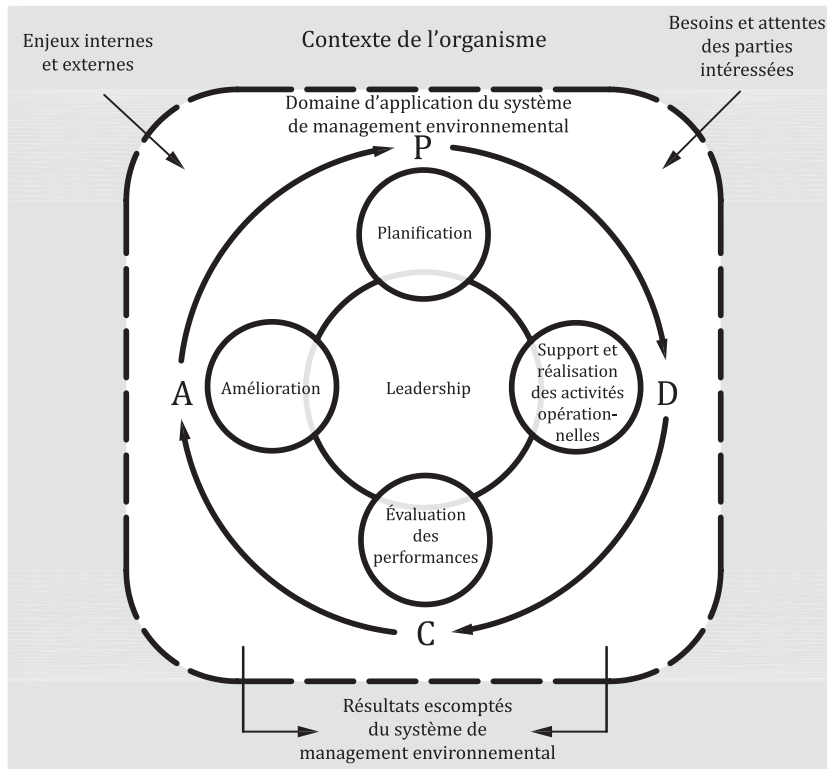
Enjeux internes et externes

Contexte de l'organisme

Besoins et attentes des parties intéressées

Domaine d'application du système de management environnemental

P

Planification

A

Amélioration

Leadership

Support et réalisation des activités opérationnelles

D

Évaluation des performances

C

Résultats escomptés du système de management environnemental